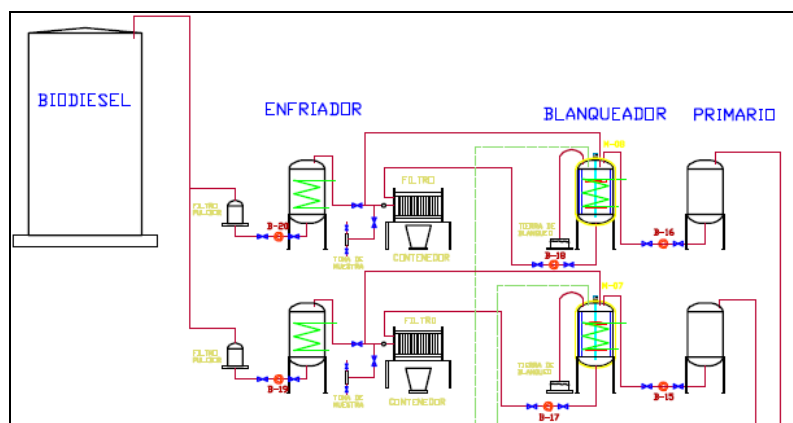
BIODIESEL

ENFRIADOR

BLANQUEADOR

PRIMARIO

FILTRO PULIDOR

B-20

TOMA DE MUESTRA

FILTRO

CONTENEDOR

TIERRA DE BLANQUEO

B-18

R-08

B-16

FILTRO PULIDOR

B-19

TOMA DE MUESTRA

FILTRO

CONTENEDOR

TIERRA DE BLANQUEO

B-17

R-07

B-15